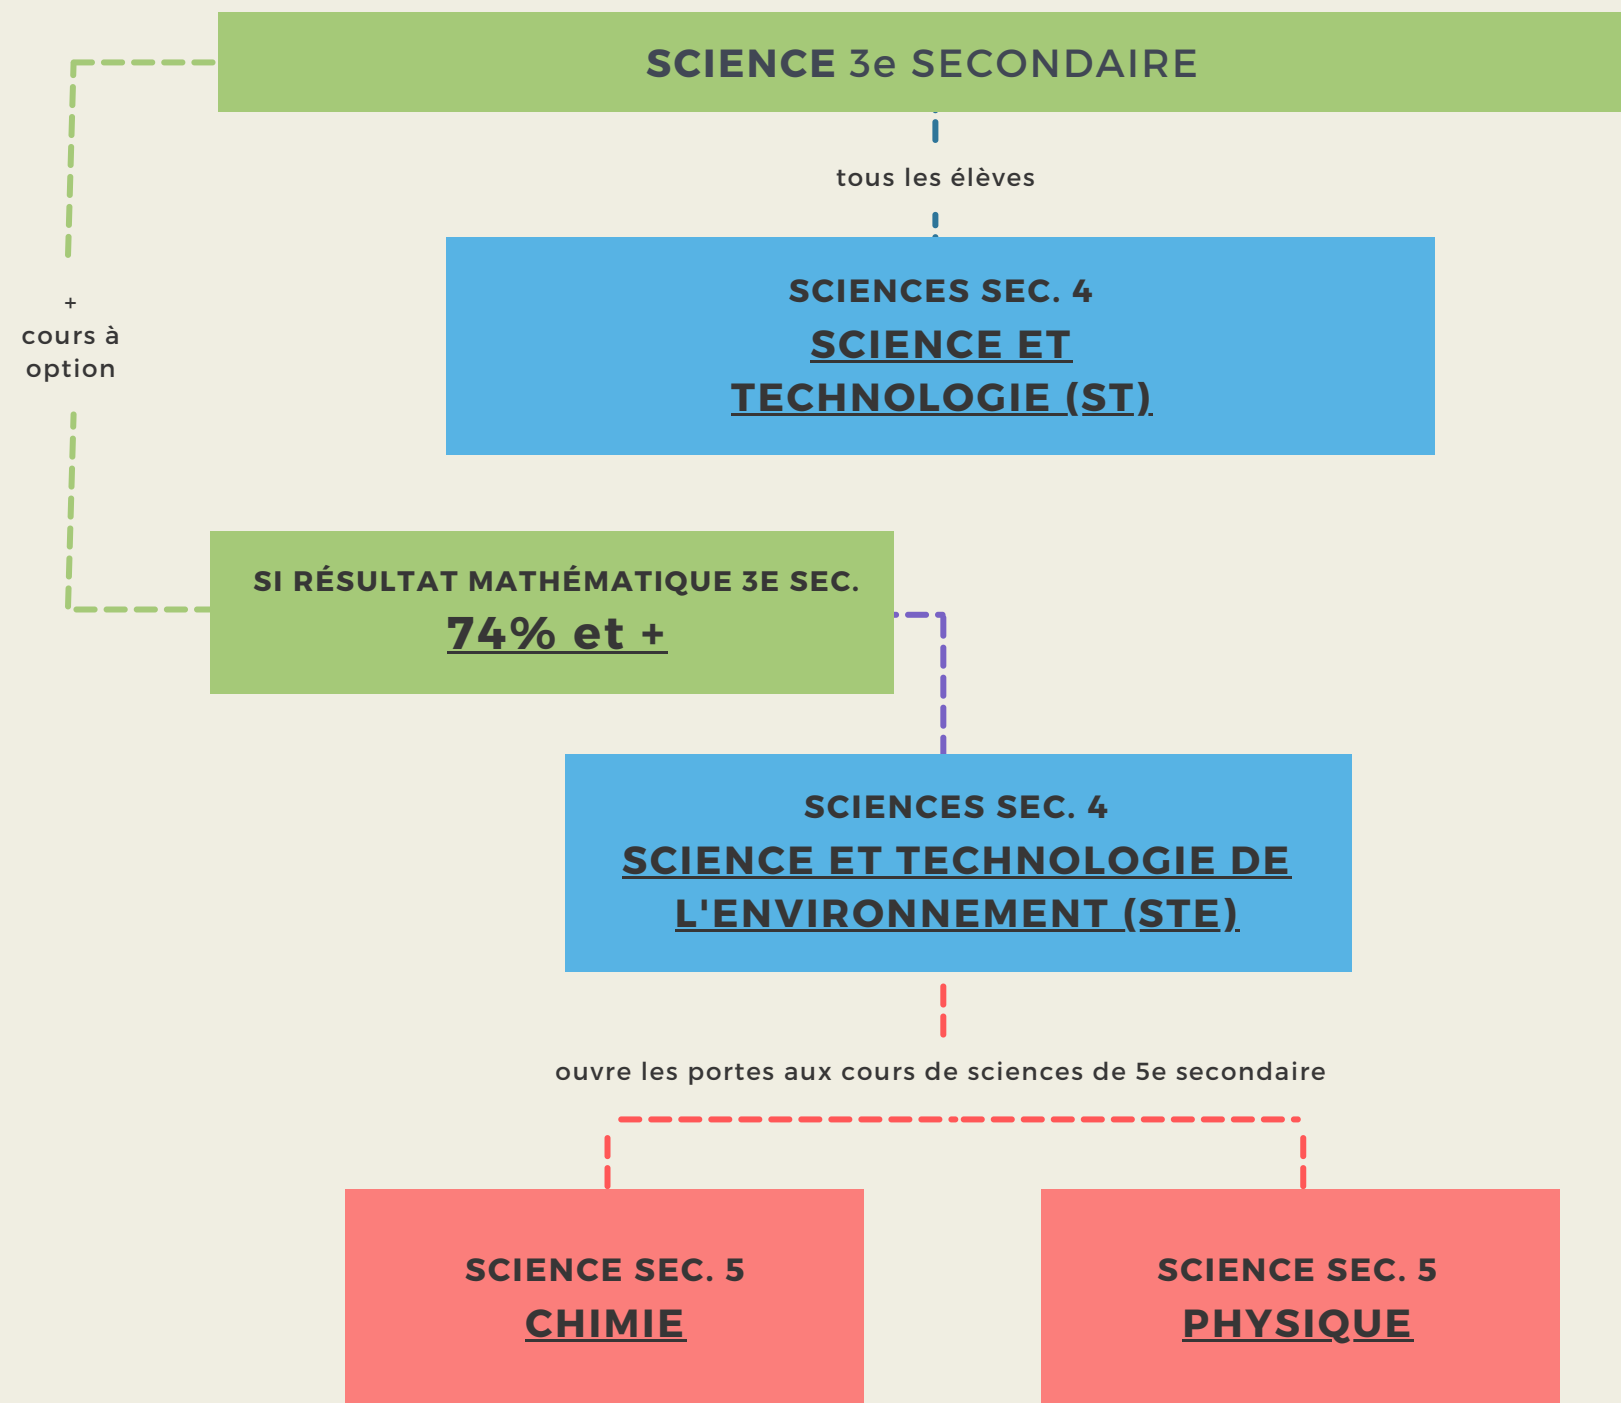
SCIENCE 3e SECONDAIRE

tous les élèves

SCIENCES SEC. 4
SCIENCE ET TECHNOLOGIE (ST)

+
cours à option

SI RÉSULTAT MATHÉMATIQUE 3E SEC.
74% et +

SCIENCES SEC. 4
SCIENCE ET TECHNOLOGIE DE L'ENVIRONNEMENT (STE)

ouvre les portes aux cours de sciences de 5e secondaire

SCIENCE SEC. 5
CHIMIE

SCIENCE SEC. 5
PHYSIQUE